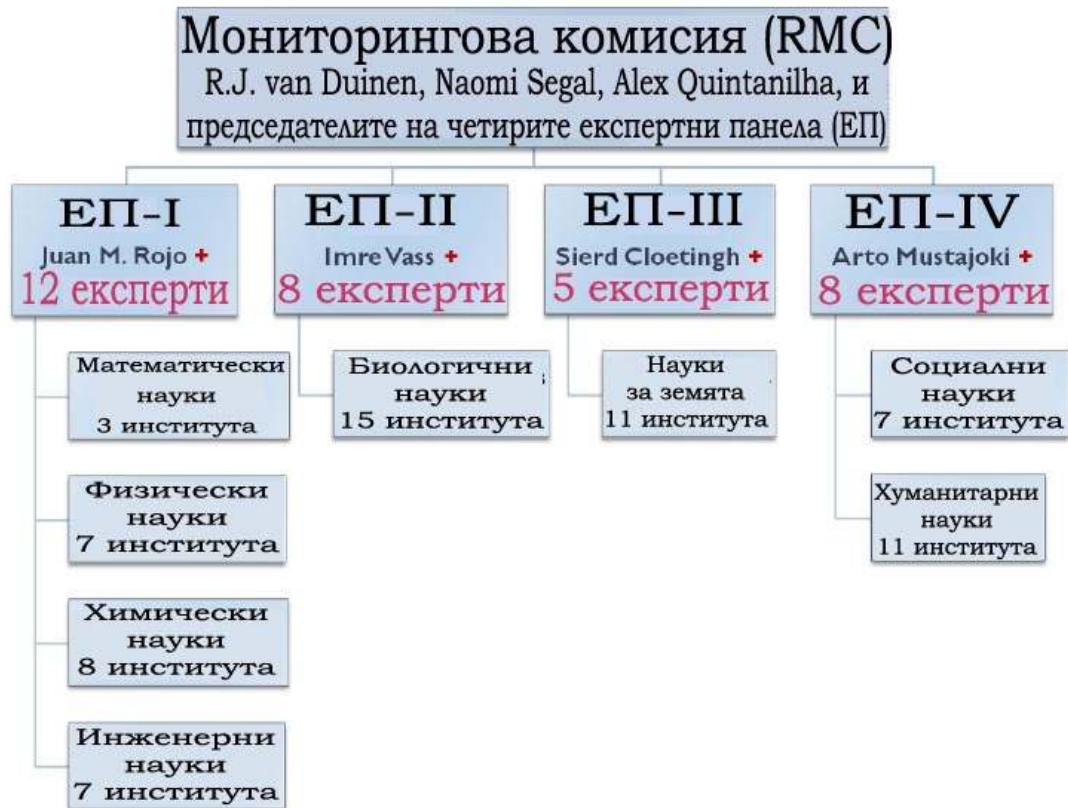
Мониторингова комисия (RMC)
R.J. van Duinen, Naomi Segal, Alex Quintanilha, и председателите на четирите експертни панела (ЕП)

ЕП-I
Juan M. Rojo +
12 експерти

Математически науки
3 института

Физически науки
7 института

Химически науки
8 института

Инженерни науки
7 института

ЕП-II
Imre Vass +
8 експерти

Биологични науки
15 института

ЕП-III
Sierd Cloetingh +
5 експерти

Науки за земята
11 института

ЕП-IV
Arto Mustajoki +
8 експерти

Социални науки
7 института

Хуманитарни науки
11 института